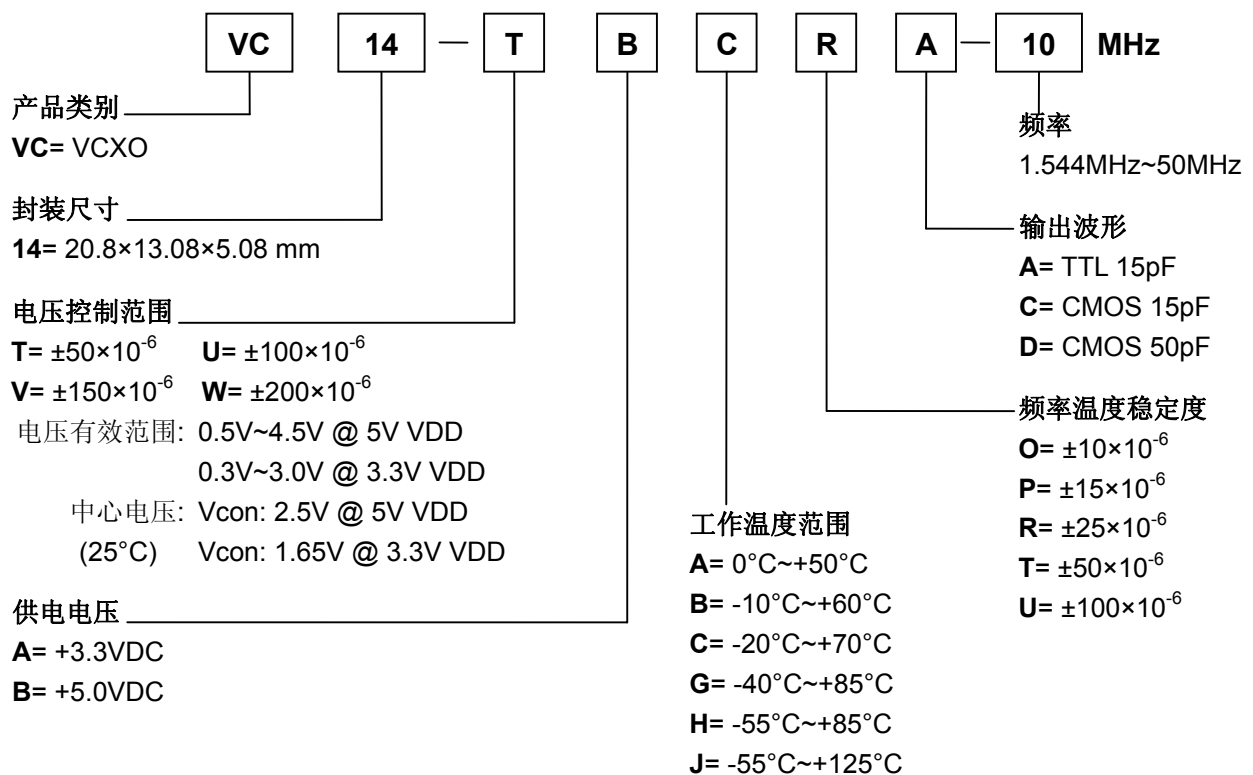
VC 14 — T B C R A — 10 MHz

产品类别
VC= VCXO

封装尺寸
14= 20.8×13.08×5.08 mm

电压控制范围
T= ±50×$10^{-6}$ U= ±100×$10^{-6}$
V= ±150×$10^{-6}$ W= ±200×$10^{-6}$
电压有效范围: 0.5V~4.5V @ 5V VDD
0.3V~3.0V @ 3.3V VDD
中心电压: Vcon: 2.5V @ 5V VDD
(25°C) Vcon: 1.65V @ 3.3V VDD

供电电压
A= +3.3VDC
B= +5.0VDC

工作温度范围
A= 0°C~+50°C
B= -10°C~+60°C
C= -20°C~+70°C
G= -40°C~+85°C
H= -55°C~+85°C
J= -55°C~+125°C

频率
1.544MHz~50MHz

输出波形
A= TTL 15pF
C= CMOS 15pF
D= CMOS 50pF

频率温度稳定度
O= ±10×$10^{-6}$
P= ±15×$10^{-6}$
R= ±25×$10^{-6}$
T= ±50×$10^{-6}$
U= ±100×$10^{-6}$